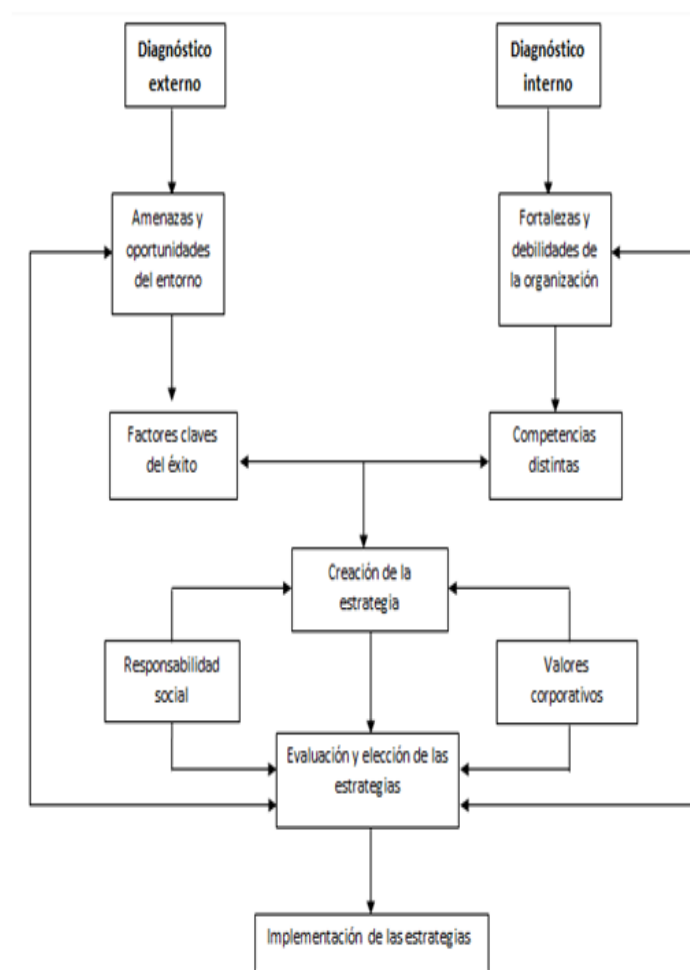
Diagnóstico externo

Diagnóstico interno

Amenazas y oportunidades del entorno

Fortalezas y debilidades de la organización

Factores claves del éxito

Competencias distintas

Creación de la estrategia

Responsabilidad social

Valores corporativos

Evaluación y elección de las estrategias

Implementación de las estrategias